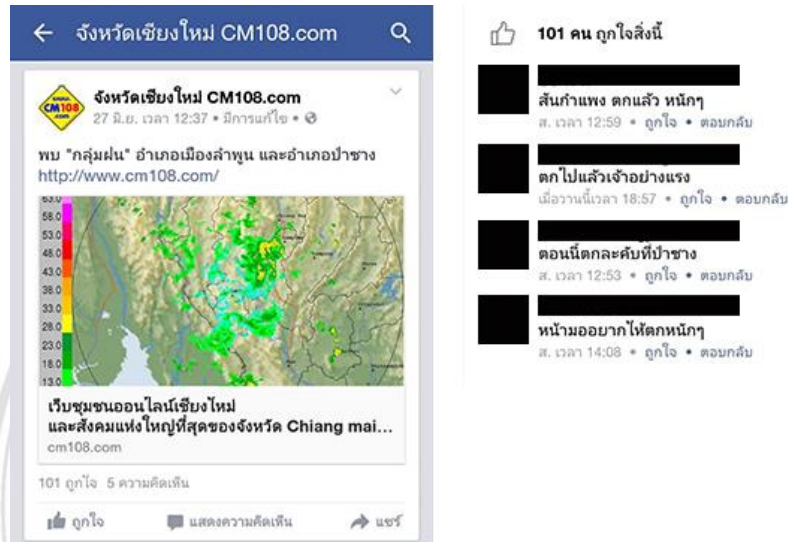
← จังหวัดเชียงใหม่ CM108.com

CM108.com

จังหวัดเชียงใหม่ CM108.com
27 มิ.ย. เวลา 12:37 • มีการแก้ไข •

พบ "กลุ่มฝน" อำเภอเมืองลำพูน และอำเภอป่าซาง
http://www.cm108.com/

63.0
58.0
53.0
48.0
43.0
38.0
33.0
28.0
23.0
18.0
13.0

เว็บชุมชนออนไลน์เชียงใหม่ และสังคมแห่งใหญ่ที่สุดของจังหวัด Chiang mai...
cm108.com

101 ถูกใจ 5 ความคิดเห็น

ถูกใจ แสดงความคิดเห็น แชร์

101 คน ถูกใจสิ่งนี้

สันกำแพง ตกแล้ว หนักๆ
ส. เวลา 12:59 • ถูกใจ • ตอบกลับ

ตกไปแล้วเจ้าอย่างแรง
เมื่อวานนี้เวลา 18:57 • ถูกใจ • ตอบกลับ

ตอนนี้ตกละคับที่ป่าซาง
ส. เวลา 12:53 • ถูกใจ • ตอบกลับ

หน้ามออยากให้ตกหนักๆ
ส. เวลา 14:08 • ถูกใจ • ตอบกลับ